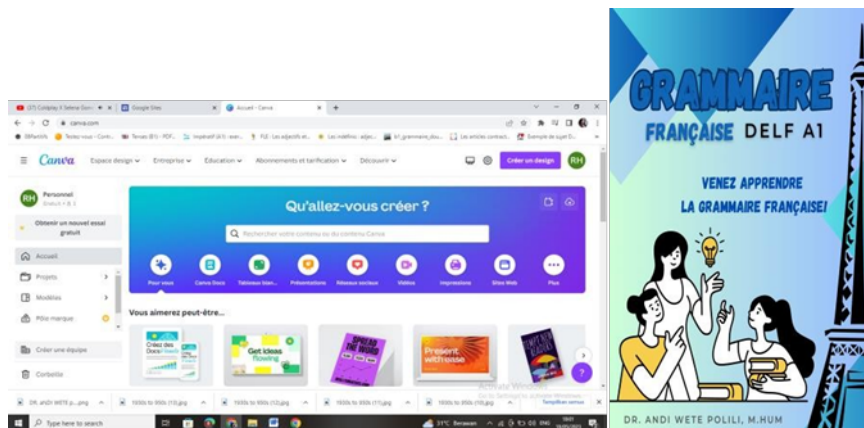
(37) Coldplay X Selena Gom
Google Sites
Accueil - Canva
canva.com
IMNetVN
Testez-vous - Conn
Tenses (B1) - PDF
Imparfait (A1) - exer
FLE: Les adjectifs et
Les indéfinis : adjec
A1_grammaire_nou
Les articles contract
Exemple de sujet D

Canva
Espace design
Entreprise
Éducation
Abonnements et tarification
Découvrir
Créer un design
RH

RH Personnel
Gratuit • 1
Obtenir un nouvel essai gratuit
Accueil
Projets
Modèles
Pôle marque
Créer une équipe
Corbeille

Qu'allez-vous créer ?
Rechercher votre contenu ou du contenu Canva
Pour vous
Canva Docs
Tableaux blan...
Présentations
Réseaux sociaux
Vidéos
Impression
Sites Web
Plus

Vous aimerez peut-être...
Créez des Docs
Get ideas flowing
SPREAD THE WORD
Present with ease

Activate Windows
Go to Settings to activate Windows.
Templates

DR. ANDI WETE P....png
1650x to 950x (12).jpg
1650x to 950x (10).jpg
1650x to 950x (11).jpg
1650x to 950x (9).jpg
Tampilkan semua

Type here to search
31°C Berawan

GRAMMAIRE
FRANÇAISE DELF A1
VENEZ APPRENDRE
LA GRAMMAIRE FRANÇAISE!
DR. ANDI WETE POLILI, M.HUM